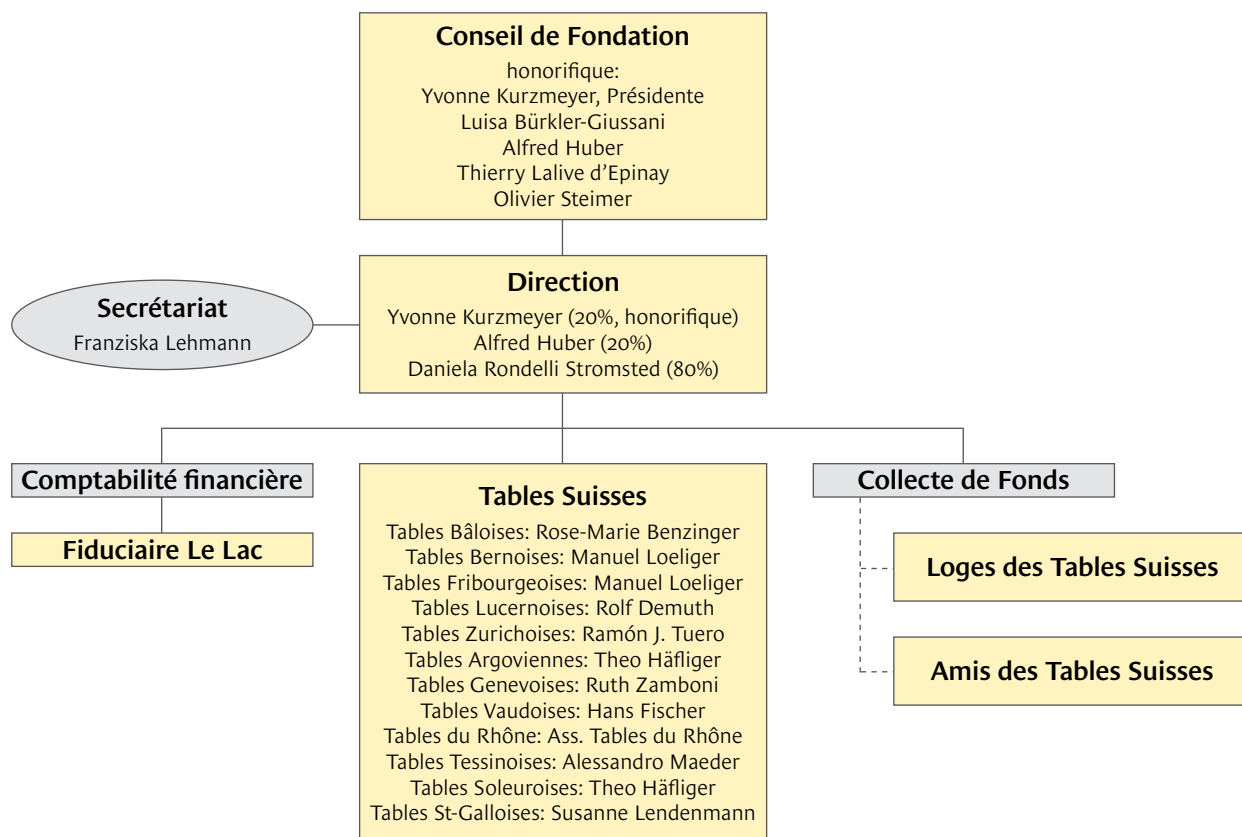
Conseil de Fondation
honorifique:
Yvonne Kurzmeyer, Présidente
Luisa Bürkler-Giussani
Alfred Huber
Thierry Lalive d'Epinay
Olivier Steimer

Secrétariat
Franziska Lehmann

Direction
Yvonne Kurzmeyer (20%, honorifique)
Alfred Huber (20%)
Daniela Rondelli Stromsted (80%)

Comptabilité financière

Fiduciaire Le Lac

Tables Suisses
Tables Bâloises: Rose-Marie Benzinger
Tables Bernoises: Manuel Loeliger
Tables Fribourgeoises: Manuel Loeliger
Tables Lucernoises: Rolf Demuth
Tables Zurichoises: Ramón J. Tuero
Tables Argoviennes: Theo Häfliger
Tables Genevoises: Ruth Zamboni
Tables Vaudoises: Hans Fischer
Tables du Rhône: Ass. Tables du Rhône
Tables Tessinoises: Alessandro Maeder
Tables Soleuroises: Theo Häfliger
Tables St-Galloises: Susanne Lendenmann

Collecte de Fonds

Loges des Tables Suisses

Amis des Tables Suisses